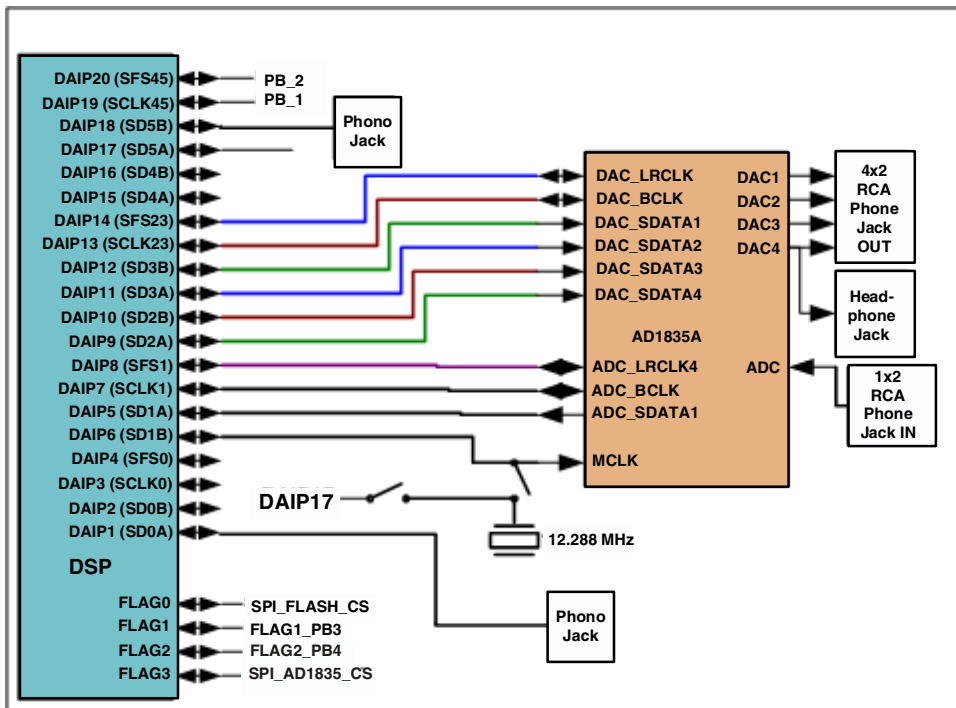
DAIP20 (SFS45)
DAIP19 (SCLK45)
DAIP18 (SD5B)
DAIP17 (SD5A)
DAIP16 (SD4B)
DAIP15 (SD4A)
DAIP14 (SFS23)
DAIP13 (SCLK23)
DAIP12 (SD3B)
DAIP11 (SD3A)
DAIP10 (SD2B)
DAIP9 (SD2A)
DAIP8 (SFS1)
DAIP7 (SCLK1)
DAIP5 (SD1A)
DAIP6 (SD1B)
DAIP4 (SFS0)
DAIP3 (SCLK0)
DAIP2 (SD0B)
DAIP1 (SD0A)

DSP

FLAG0
FLAG1
FLAG2
FLAG3

PB_2
PB_1

Phono Jack

DAC_LRCLK
DAC_BCLK
DAC_SDATA1
DAC_SDATA2
DAC_SDATA3
DAC_SDATA4

AD1835A

ADC_LRCLK4
ADC_BCLK
ADC_SDATA1

MCLK

DAC1
DAC2
DAC3
DAC4

ADC

4x2 RCA Phone Jack OUT

Head-phone Jack

1x2 RCA Phone Jack IN

DAIP17

12.288 MHz

Phono Jack

SPI_FLASH_CS
FLAG1_PB3
FLAG2_PB4
SPI_AD1835_CS